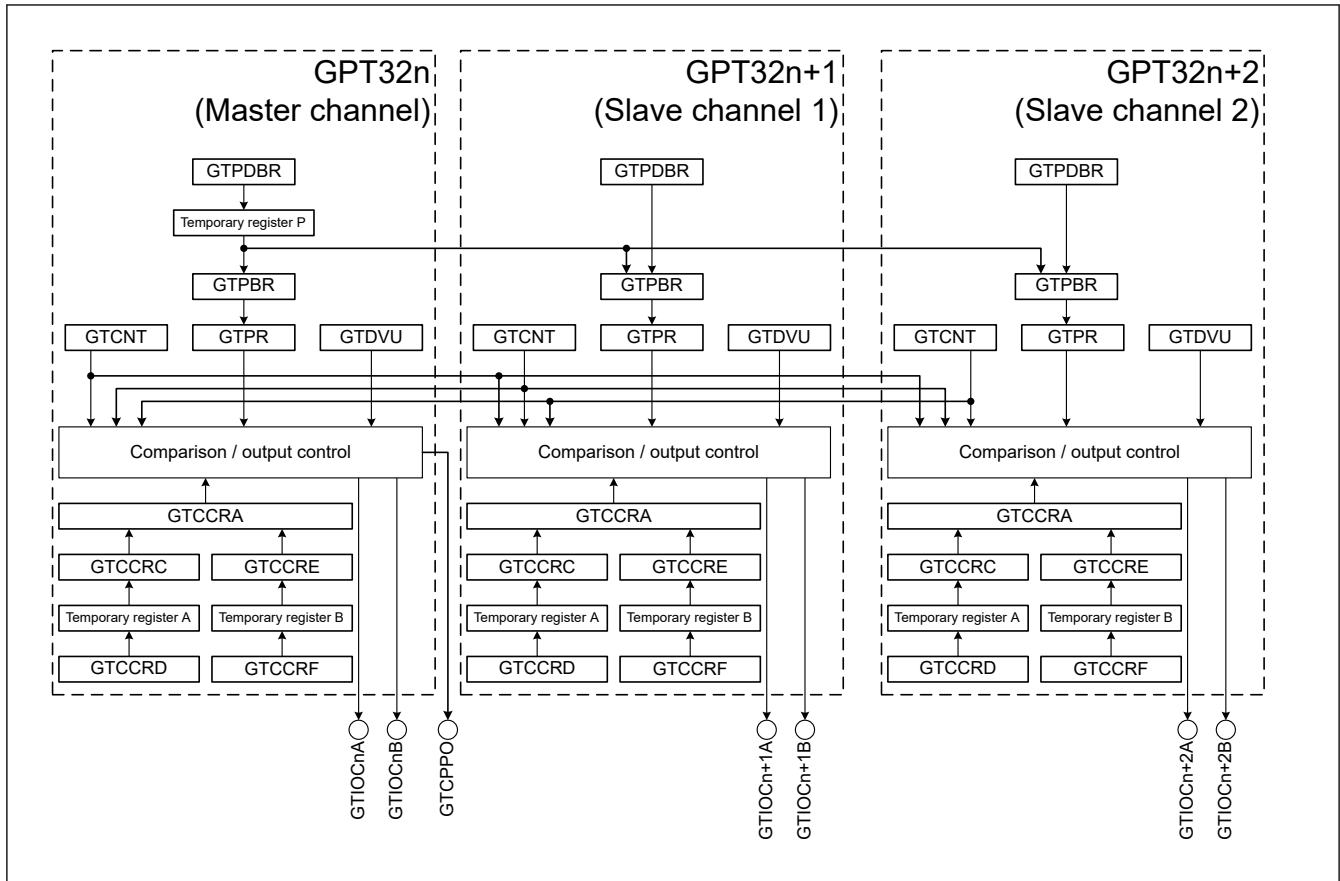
GPT32n
(Master channel)

GTPDBR

Temporary register P

GTPBR

GTCNT

GTPR

GTDVU

Comparison / output control

GTCCRA

GTCCRC

GTCCRE

Temporary register A

Temporary register B

GTCCRD

GTCCRF

GPT32n+1
(Slave channel 1)

GTPDBR

GTPBR

GTCNT

GTPR

GTDVU

Comparison / output control

GTCCRA

GTCCRC

GTCCRE

Temporary register A

Temporary register B

GTCCRD

GTCCRF

GPT32n+2
(Slave channel 2)

GTPDBR

GTPBR

GTCNT

GTPR

GTDVU

Comparison / output control

GTCCRA

GTCCRC

GTCCRE

Temporary register A

Temporary register B

GTCCRD

GTCCRF

GTIOCnA

GTIOCnB

GTCPPO

GTIOCn+1A

GTIOCn+1B

GTIOCn+2A

GTIOCn+2B